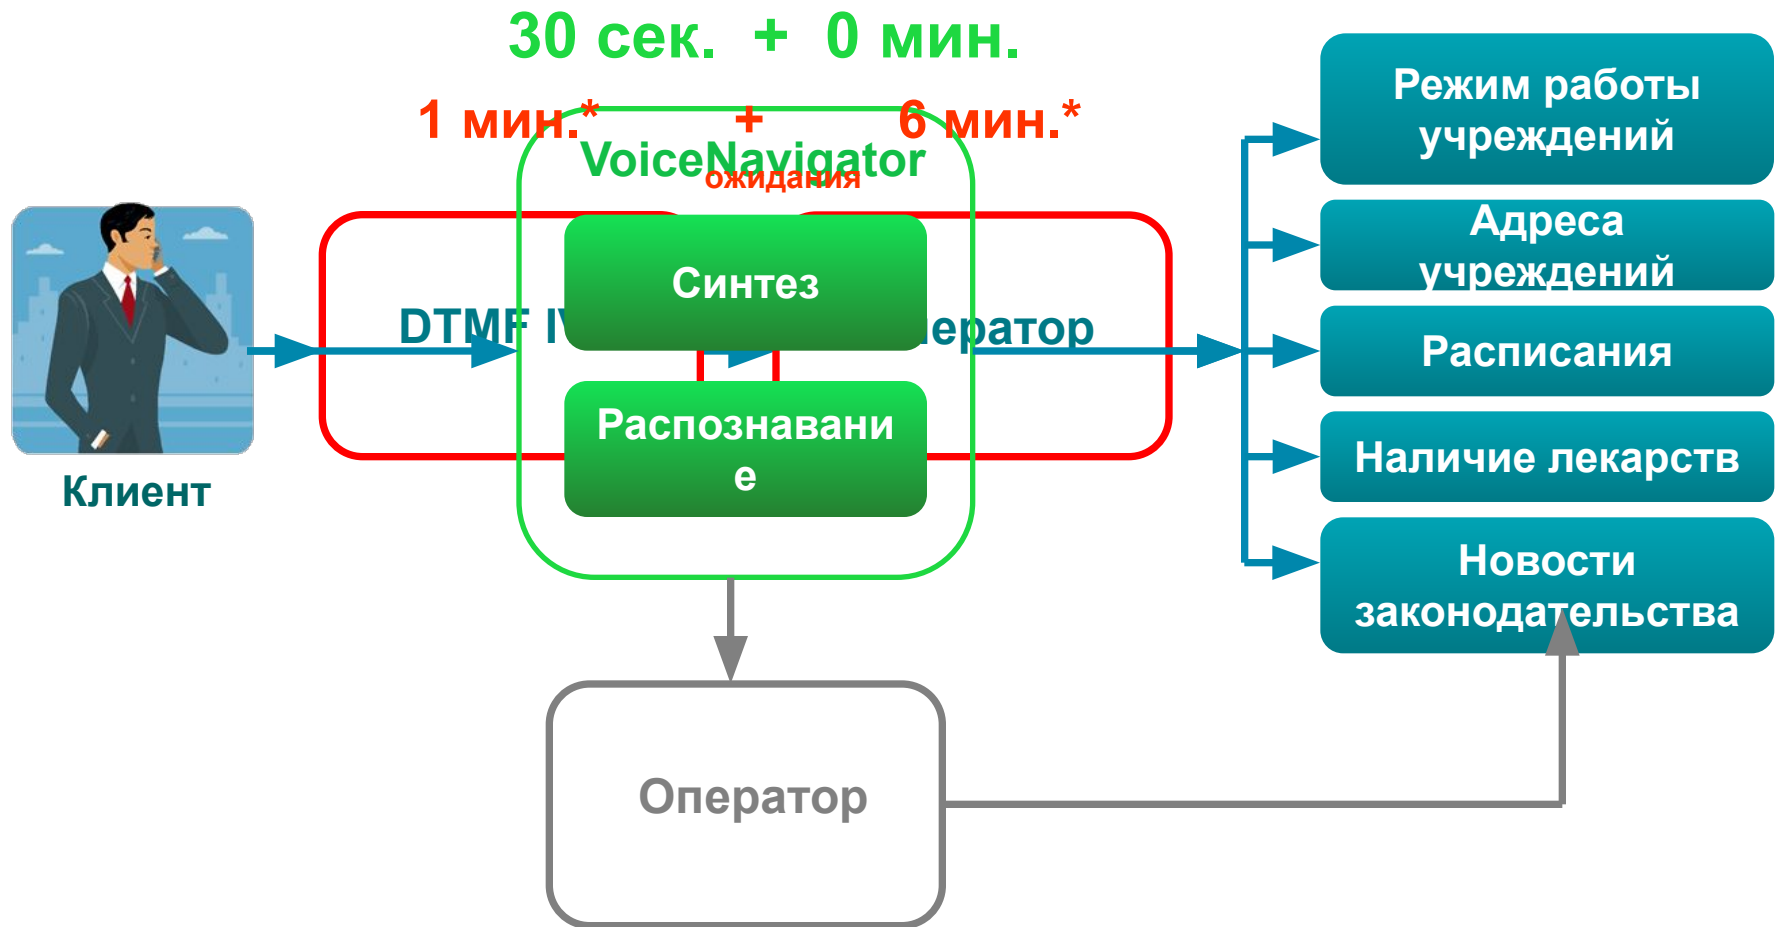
30 сек. + 0 мин.

1 мин.* + 6 мин.*

VoiceNavigator

ожидания

Клиент

DTMF IV

Синтез

Распознавани е

ератор

Режим работы учреждений

Адреса учреждений

Расписания

Наличие лекарств

Новости законодательства

Оператор